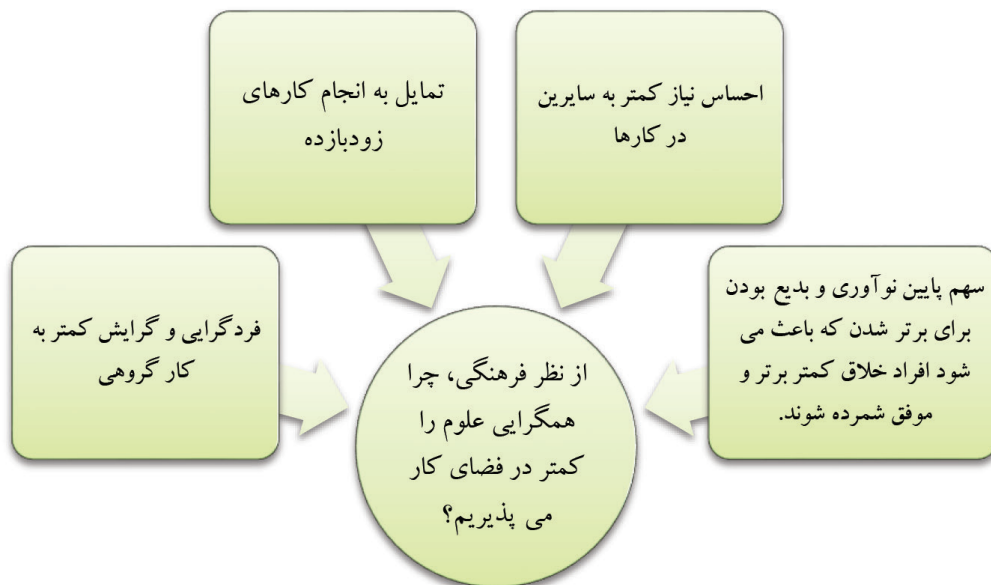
احساس نیاز کمتر به سایرین در کارها

تمایل به انجام کارهای زودبازده

سهم پایین نوآوری و بدیع بودن برای برتر شدن که باعث می شود افراد خلاق کمتر برتر و موفق شمرده شوند.

از نظر فرهنگی، چرا همگرایی علوم را کمتر در فضای کار می پذیریم؟

فردگرایی و گرایش کمتر به کار گروهی